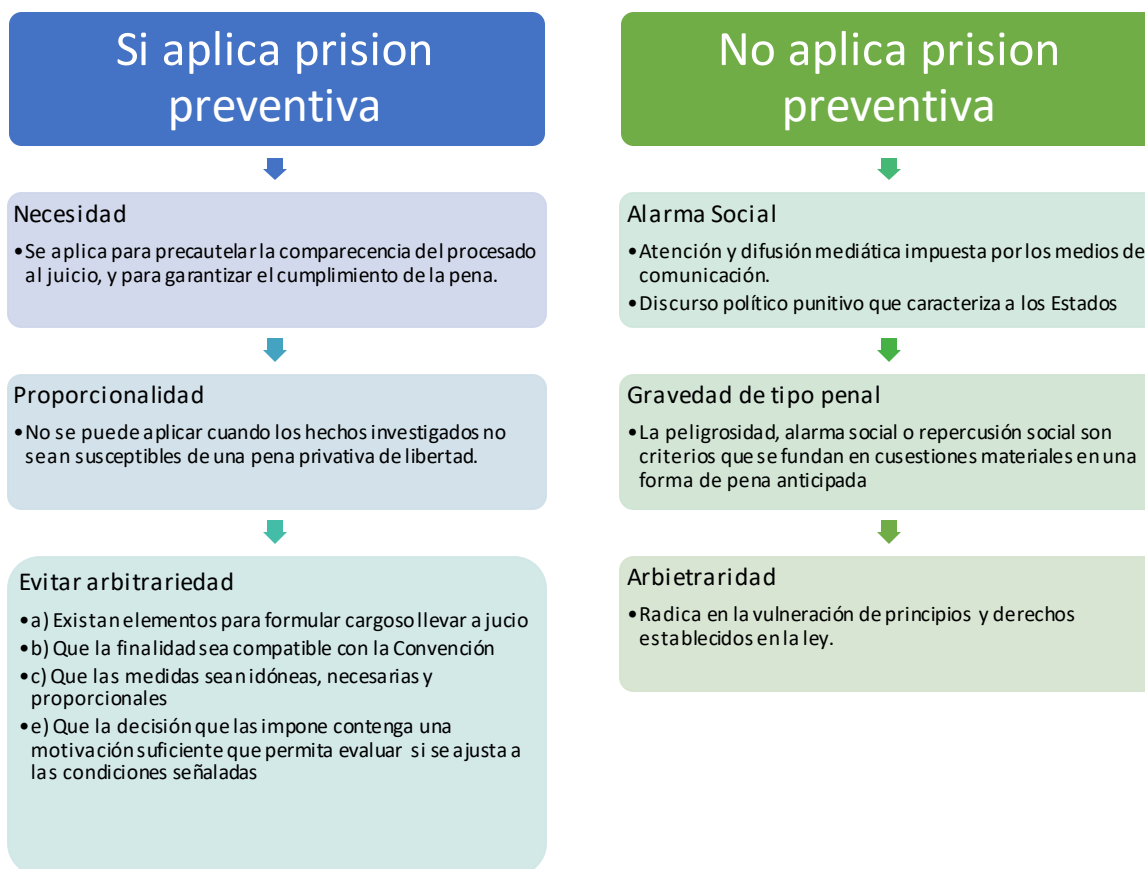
Si aplica prision preventiva

Necesidad

•Se aplica para precautelar la comparecencia del procesado al juicio, y para garantizar el cumplimiento de la pena.

Proporcionalidad

•No se puede aplicar cuando los hechos investigados no sean susceptibles de una pena privativa de libertad.

Evitar arbitrariedad

•a) Existan elementos para formular cargos o llevar a jucio

•b) Que la finalidad sea compatible con la Convención

•c) Que las medidas sean idóneas, necesarias y proporcionales

•e) Que la decisión que las impone contenga una motivación suficiente que permita evaluar si se ajusta a las condiciones señaladas

No aplica prision preventiva

Alarma Social

•Atención y difusión mediática impuesta por los medios de comunicación.

•Discurso político punitivo que caracteriza a los Estados

Gravedad de tipo penal

•La peligrosidad, alarma social o repercusión social son criterios que se fundan en cusestiones materiales en una forma de pena anticipada

Arbietraridad

•Radica en la vulneración de principios y derechos establecidos en la ley.